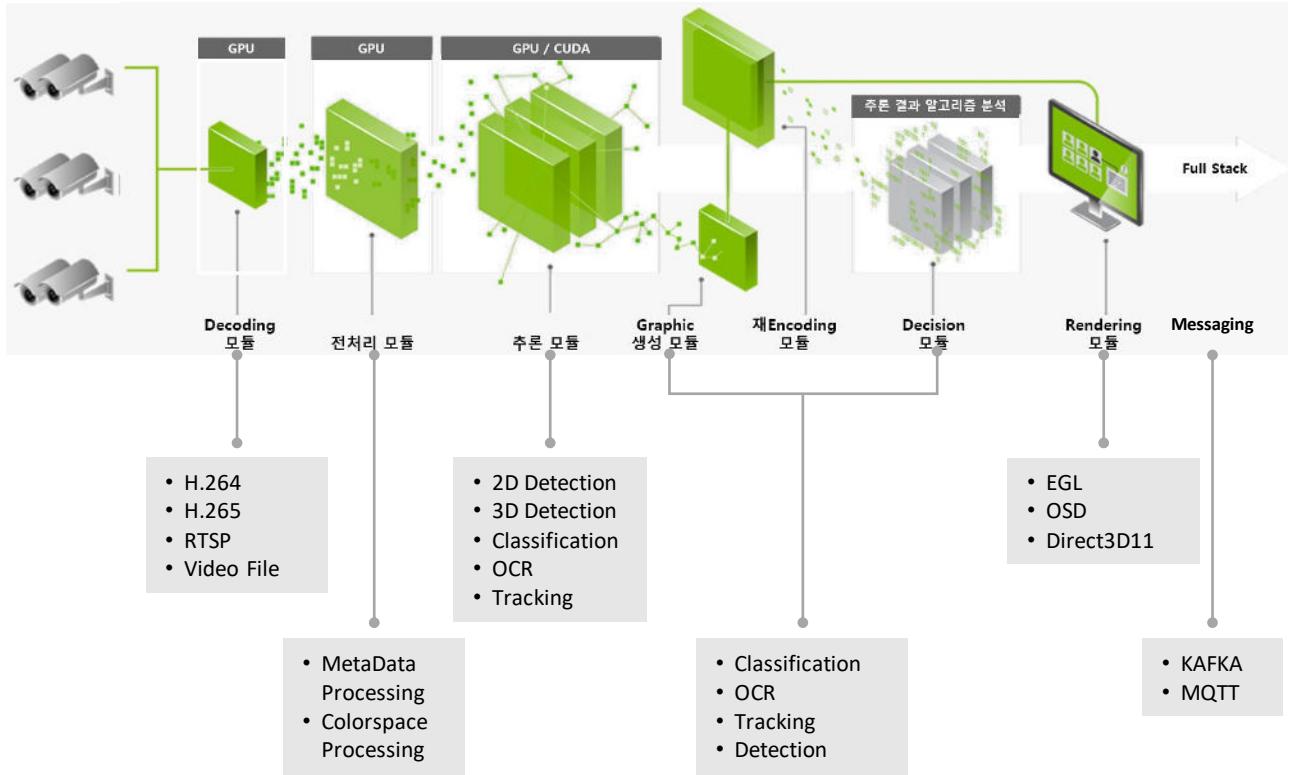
GPU
GPU
GPU / CUDA
주론 결과 알고리즘 분석
Full Stack

Decoding 모듈
전처리 모듈
추론 모듈
Graphic 생성 모듈
재Encoding 모듈
Decision 모듈
Rendering 모듈
Messaging

• H.264
• H.265
• RTSP
• Video File

• 2D Detection
• 3D Detection
• Classification
• OCR
• Tracking

• EGL
• OSD
• Direct3D11

• MetaData Processing
• Colorspace Processing

• Classification
• OCR
• Tracking
• Detection

• KAFKA
• MQTT